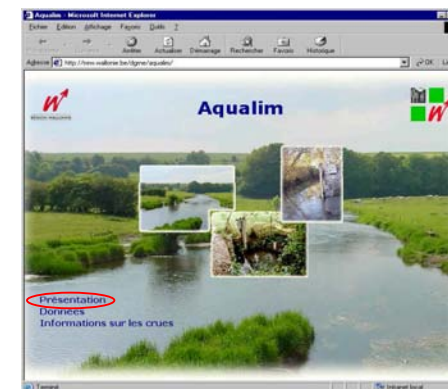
Aqualim - Microsoft Internet Explorer

Fichier Edition Affichage Favoris Outils ?

Arrêter Actualiser Démarrage Rechercher Favoris Historique

Adresse http://mrw.wallonie.be/dgrne/aqualim/

OK

RÉGION WALLONNE

Aqualim

Présentation
Données
Informations sur les crues

Terminé

Intranet local